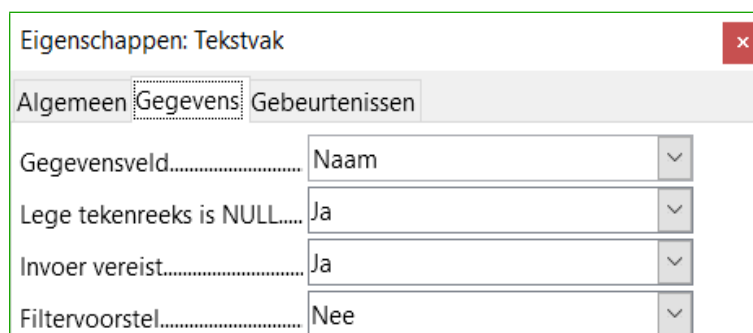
Eigenschappen: Tekstvak

×

Algemeen Gegevens Gebeurtenissen

Gegevensveld.......................... Naam

Lege tekenreeks is NULL..... Ja

Invoer vereist........................... Ja

Filtervoorstel........................... Nee